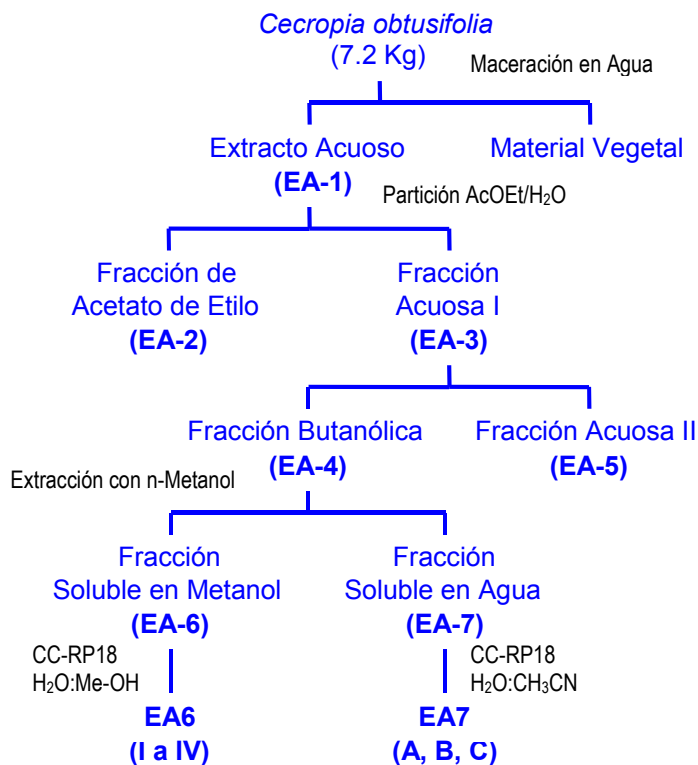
*Cecropia obtusifolia*
(7.2 Kg)

Maceración en Agua

Extracto Acuoso
**(EA-1)**

Material Vegetal

Partición AcOEt/$H_2O$

Fracción de Acetato de Etilo
**(EA-2)**

Fracción Acuosa I
**(EA-3)**

Fracción Butanólica
**(EA-4)**

Fracción Acuosa II
**(EA-5)**

Extracción con n-Metanol

Fracción Soluble en Metanol
**(EA-6)**

CC-RP18
$H_2O$:Me-OH

**EA6**
**(I a IV)**

Fracción Soluble en Agua
**(EA-7)**

CC-RP18
$H_2O$:$CH_3CN$

**EA7**
**(A, B, C)**